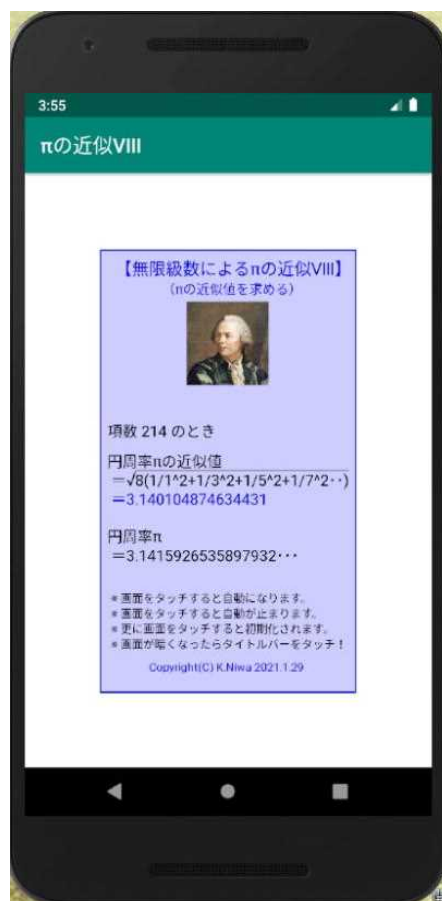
3:55

πの近似VIII

【無限級数によるπの近似VIII】
(πの近似値を求める)

項数 214 のとき

円周率πの近似値
=√8(1/1^2+1/3^2+1/5^2+1/7^2・・)
=3.140104874634431

円周率π
=3.1415926535897932・・・

＊画面をタッチすると自動になります。
＊画面をタッチすると自動が止まります。
＊更に画面をタッチすると初期化されます。
＊画面が暗くなったらタイトルバーをタッチ！

Copyright(C) K.Niwa 2021.1.29